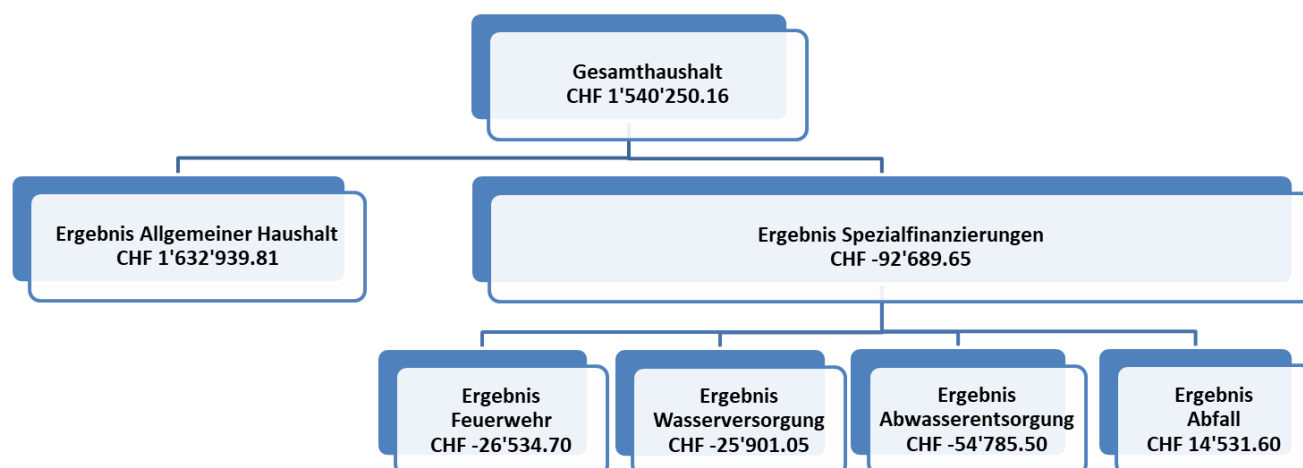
Gesamthaushalt
CHF 1'540'250.16

Ergebnis Allgemeiner Haushalt
CHF 1'632'939.81

Ergebnis Spezialfinanzierungen
CHF -92'689.65

Ergebnis
Feuerwehr
CHF -26'534.70

Ergebnis
Wasserversorgung
CHF -25'901.05

Ergebnis
Abwasserentsorgung
CHF -54'785.50

Ergebnis
Abfall
CHF 14'531.60